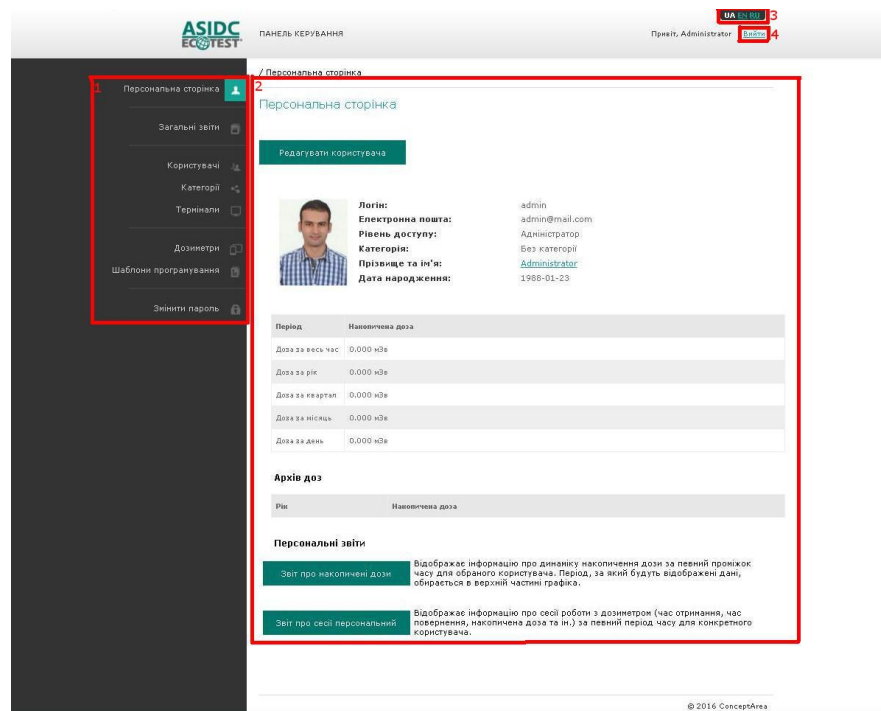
ASIDC ECOTEST

ПАНЕЛЬ КЕРУВАННЯ

UA EN RU 3

Привіт, Administrator Вийти 4

1 Персональна сторінка

Загальні звіти

Користувачі

Категорії

Термінали

Дозиметри

Шаблони програмування

Змінити пароль

/ Персональна сторінка

2

Персональна сторінка

Редагувати користувача

Логін: admin
Електронна пошта: admin@mail.com
Рівень доступу: Адміністратор
Категорія: Без категорії
Прізвище та ім'я: Administrator
Дата народження: 1988-01-23

| Період | Накопичена доза |
|---|---|
| Доза за весь час | 0.000 мЗв |
| Доза за рік | 0.000 мЗв |
| Доза за квартал | 0.000 мЗв |
| Доза за місяць | 0.000 мЗв |
| Доза за день | 0.000 мЗв |

Архів доз

| Рік | Накопичена доза |
|---|---|

Персональні звіти

Звіт про накопичені дози

Відображає інформацію про динаміку накопичення дози за певний проміжок часу для обраного користувача. Період, за який будуть відображені дані, обирається в верхній частині графіка.

Звіт про сесії персональний

Відображає інформацію про сесії роботи з дозиметром (час отримання, час повернення, накопичена доза та ін.) за певний період часу для конкретного користувача.

© 2016 ConceptArea